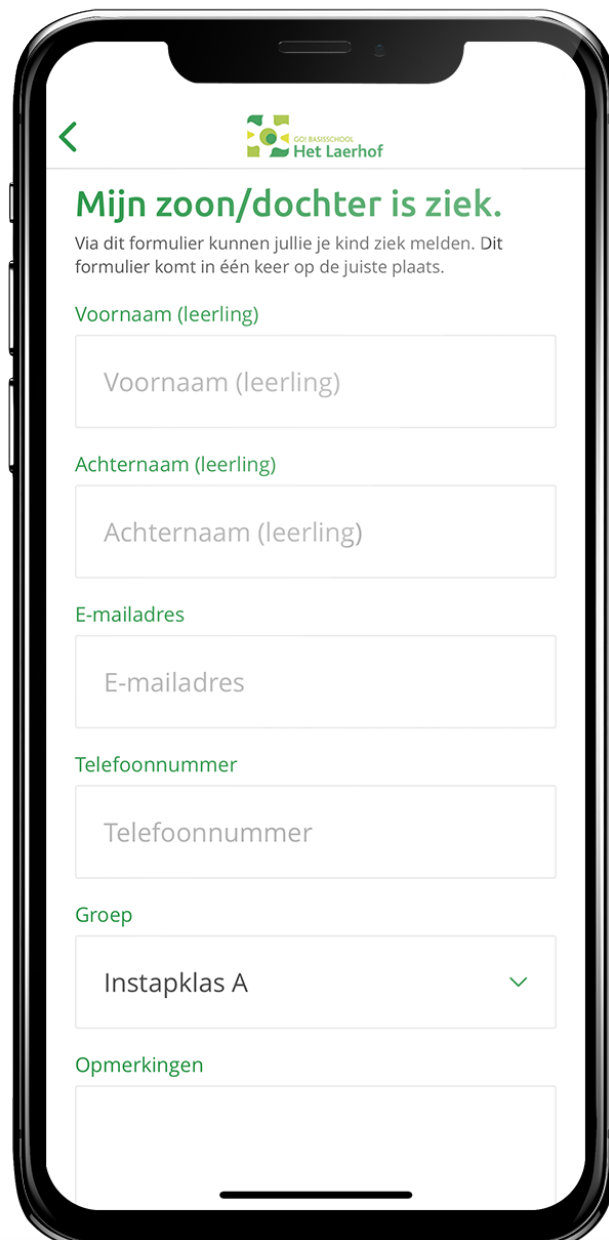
GO! BASISSCHOOL
Het Laerhof

Mijn zoon/dochter is ziek.

Via dit formulier kunnen jullie je kind ziek melden. Dit formulier komt in één keer op de juiste plaats.

Voornaam (leerling)

Voornaam (leerling)

Achternaam (leerling)

Achternaam (leerling)

E-mailadres

E-mailadres

Telefoonnummer

Telefoonnummer

Groep

Instapklas A

Opmerkingen